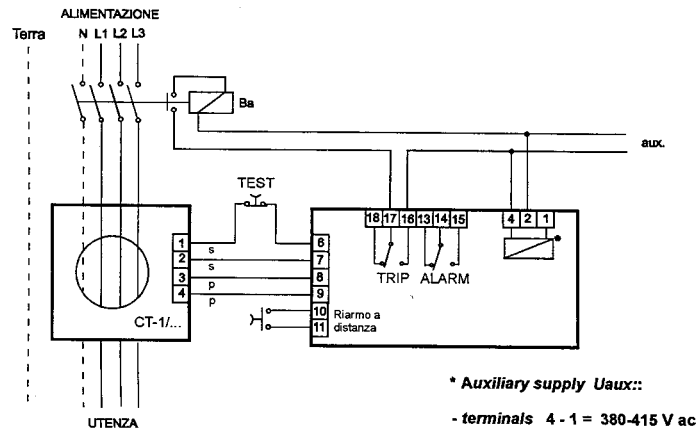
ALIMENTAZIONE

Terra

N L1 L2 L3

Ba

aux.

TEST

18 17 16 13 14 15

4 2 1

1
2
3
4

s
s
p
p

6
7
8
9
10
11

TRIP ALARM

CT-1/...

Riarmo a distanza

* Auxiliary supply Uaux::

UTENZA

- terminals 4 - 1 = 380-415 V ac